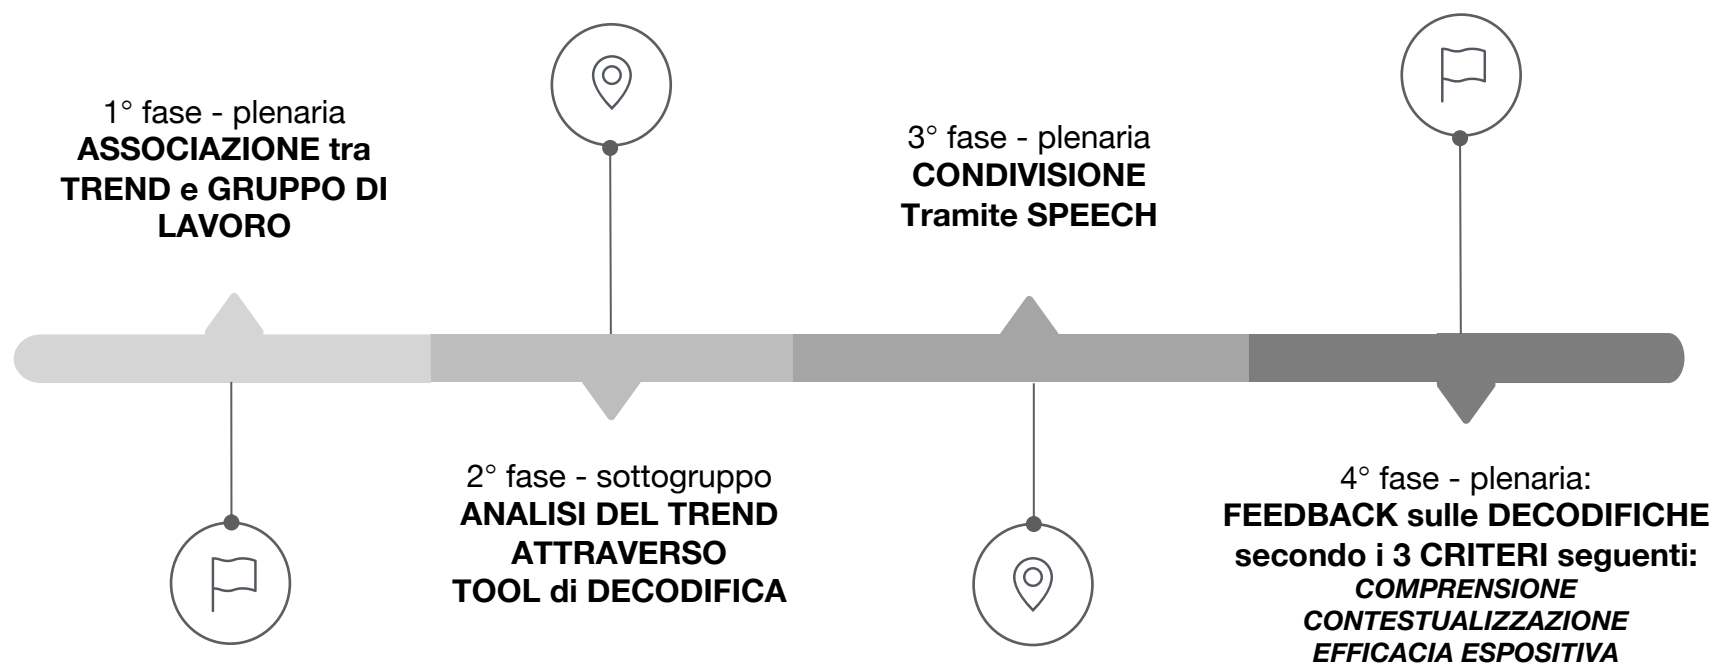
1° fase - plenaria
**ASSOCIAZIONE tra TREND e GRUPPO DI LAVORO**

2° fase - sottogruppo
**ANALISI DEL TREND ATTRAVERSO TOOL di DECODIFICA**

3° fase - plenaria
**CONDIVISIONE Tramite SPEECH**

4° fase - plenaria:
**FEEDBACK sulle DECODIFICHE secondo i 3 CRITERI seguenti:**
***COMPRENSIONE***
***CONTESTUALIZZAZIONE***
***EFFICACIA ESPOSITIVA***